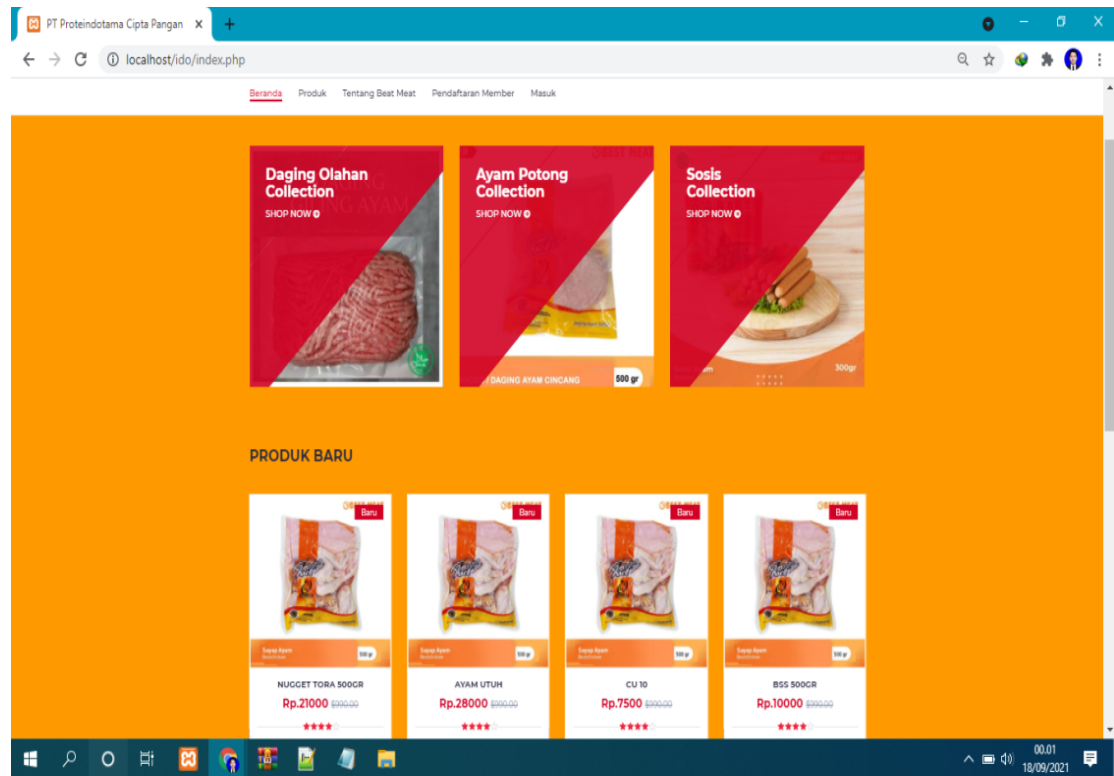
PT Proteindotama Cipta Pangan ×
+
localhost/ido/index.php

Beranda Produk Tentang Beat Meat Pendaftaran Member Masuk

Daging Olahan Collection
SHOP NOW

Ayam Potong Collection
SHOP NOW
DAGING AYAM CINCANG
500 gr

Sosis Collection
SHOP NOW
300gr

PRODUK BARU

Baru
Sayap Ayam
500 gr
NUGGET TORA 500GR
Rp.21000 $990.00

Baru
Sayap Ayam
500 gr
AYAM UTUH
Rp.28000 $990.00

Baru
Sayap Ayam
500 gr
CU 10
Rp.7500 $990.00

Baru
Sayap Ayam
500 gr
BSS 500GR
Rp.10000 $990.00

00.01
18/09/2021